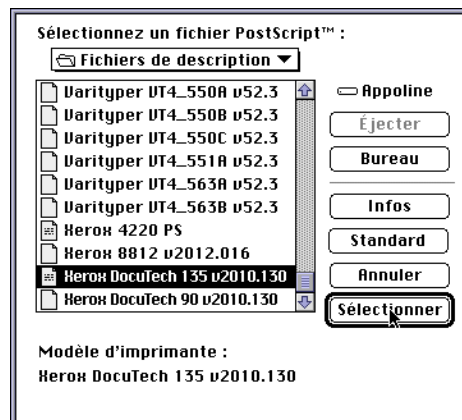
Sélectionnez un fichier PostScript™ :

Fichiers de description

Varityper VT4_550A v52.3
Varityper VT4_550B v52.3
Varityper VT4_550C v52.3
Varityper VT4_551A v52.3
Varityper VT4_563A v52.3
Varityper VT4_563B v52.3
Xerox 4220 PS
Xerox 8812 v2012.016
Xerox DocuTech 135 v2010.130
Xerox DocuTech 90 v2010.130

Appoline
Éjecter
Bureau
Infos
Standard
Annuler
Sélectionner

Modèle d'imprimante :
Xerox DocuTech 135 v2010.130